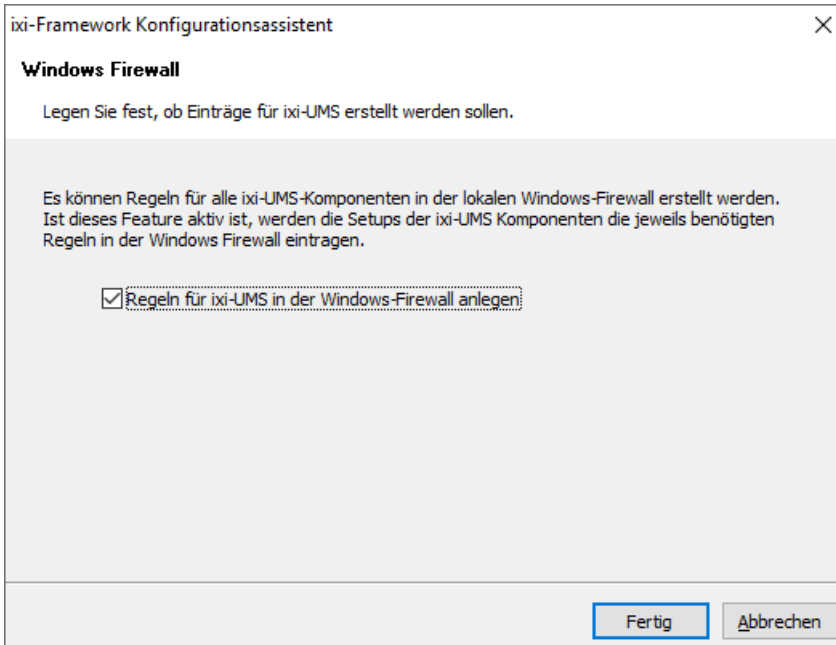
ixi-Framework Konfigurationsassistent

×

Windows Firewall

Legen Sie fest, ob Einträge für ixi-UMS erstellt werden sollen.

Es können Regeln für alle ixi-UMS-Komponenten in der lokalen Windows-Firewall erstellt werden. Ist dieses Feature aktiv ist, werden die Setups der ixi-UMS Komponenten die jeweils benötigten Regeln in der Windows Firewall eintragen.

☑ Regeln für ixi-UMS in der Windows-Firewall anlegen

Fertig

Abbrechen